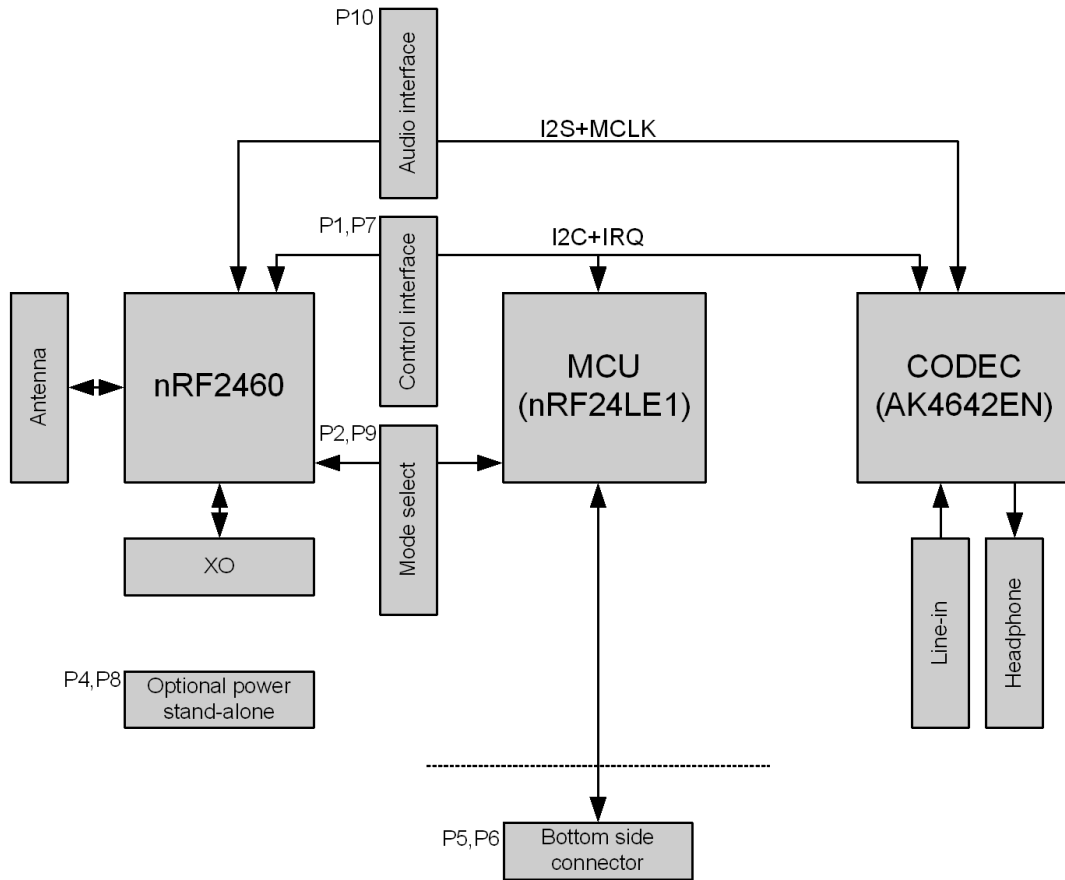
P10
Audio interface
I2S+MCLK
P1,P7
Control interface
I2C+IRQ
Antenna
nRF2460
MCU
(nRF24LE1)
CODEC
(AK4642EN)
P2,P9
Mode select
XO
Line-in
Headphone
P4,P8
Optional power stand-alone
P5,P6
Bottom side connector